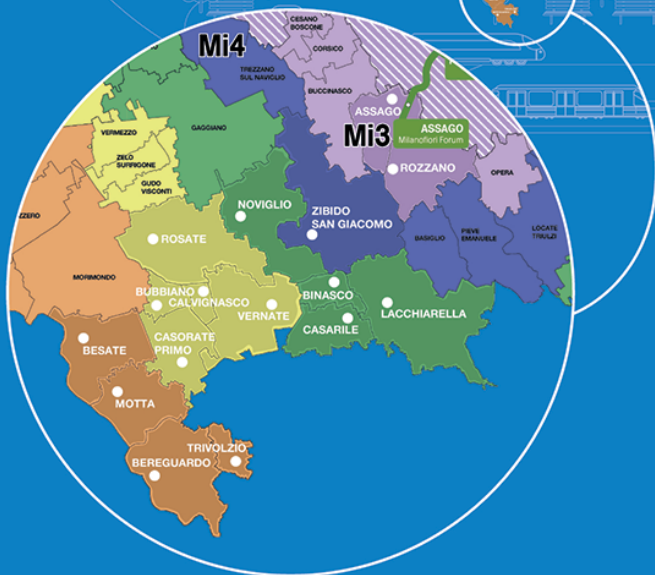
Mi4

CESANO BOSCONE

CORSICO

TREZZANO SUL NAVIGLIO

BUCCINASCO

ASSAGO

Mi3

ASSAGO
Milanofiori Forum

ROZZANO

OPERA

VERMEZZO

ZELO SURRIGONE

GUDO VISCONTI

GAGGIANO

NOVIGLIO

ZIBIDO SAN GIACOMO

BASIGLIO

PIEVE EMANUELE

LOCATE TRIULZI

OZZERO

ROSATE

MORIMONDO

BUBBIANO

CALVIGNASCO

VERNATE

BINASCO

CASARILE

LACCHIARELLA

BESATE

CASORATE PRIMO

MOTTA

TRIVOLZIO

BEREGUARDO